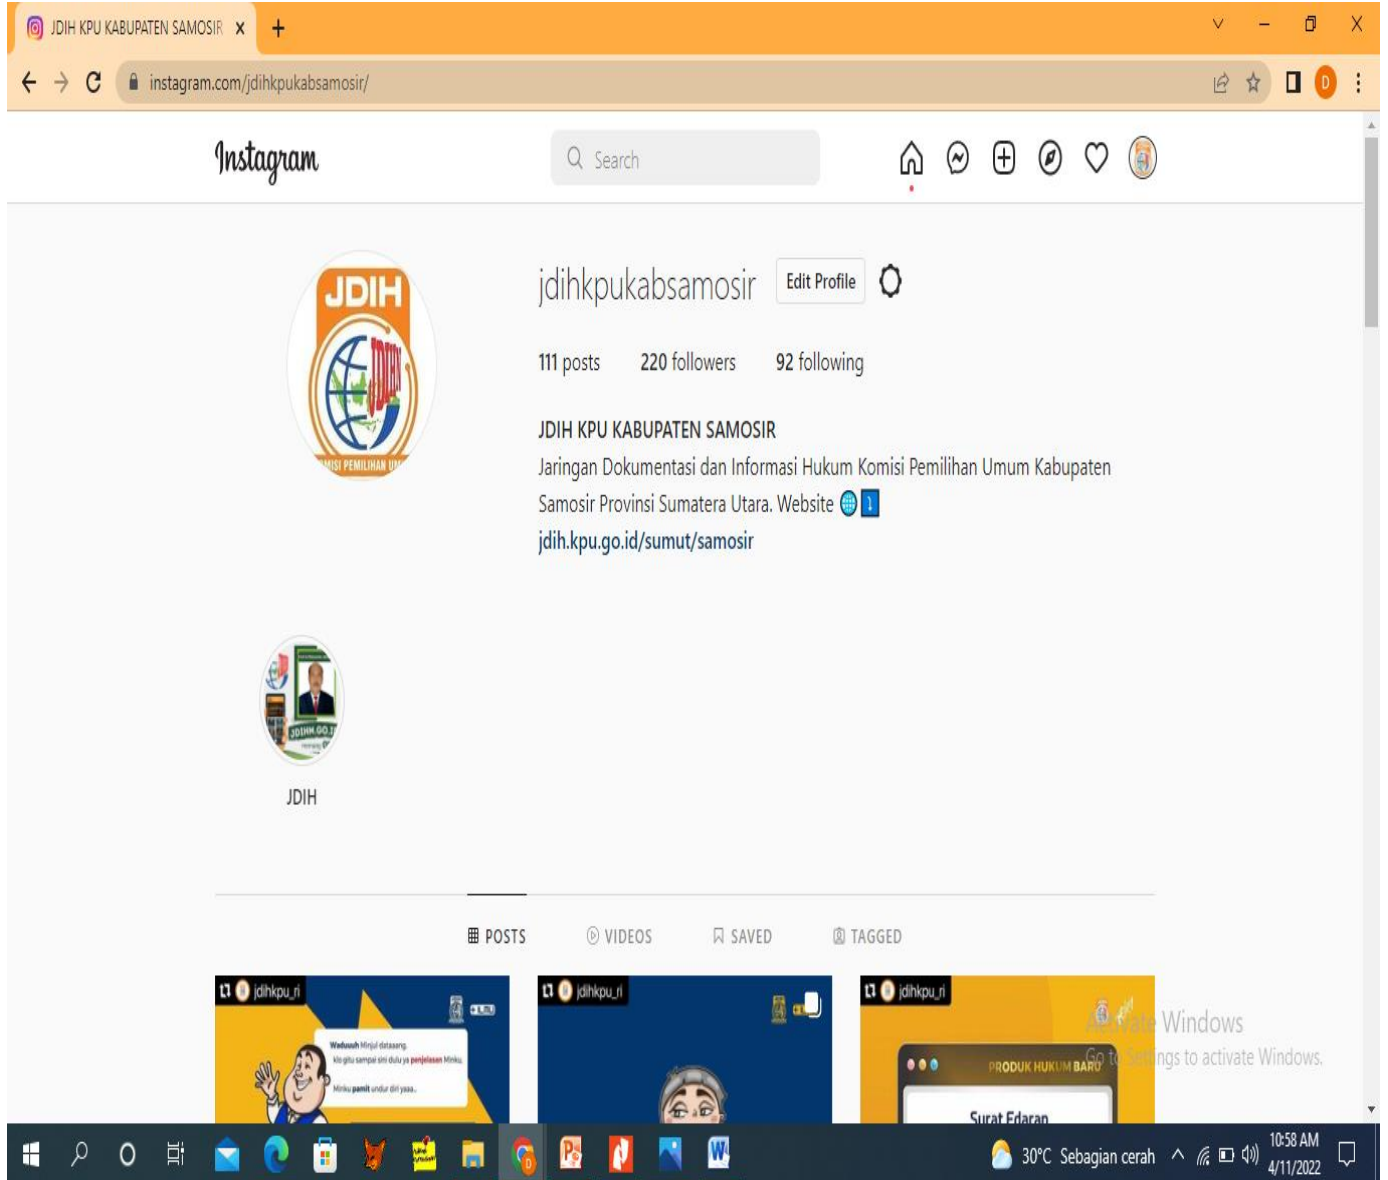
JDIH KPU KABUPATEN SAMOSIR X +

instagram.com/jdihkpukabsamosir/

Instagram

Search

JDIH

jdihkpukabsamosir Edit Profile

111 posts 220 followers 92 following

JDIH KPU KABUPATEN SAMOSIR
Jaringan Dokumentasi dan Informasi Hukum Komisi Pemilihan Umum Kabupaten Samosir Provinsi Sumatera Utara. Website 🌐 ⤵️
jdih.kpu.go.id/sumut/samosir

JDIH

POSTS VIDEOS SAVED TAGGED

jdihkpu_ri

Waduuuh Minjul dataaang.
Kio gitu sampai sini dulu ya penjelasan Minku.
Minku pamit undur diri yaaa..

jdihkpu_ri

jdihkpu_ri

PRODUK HUKUM BARU

Surat Edaran

Activate Windows
Go to Settings to activate Windows.

30°C Sebagian cerah 10:58 AM 4/11/2022